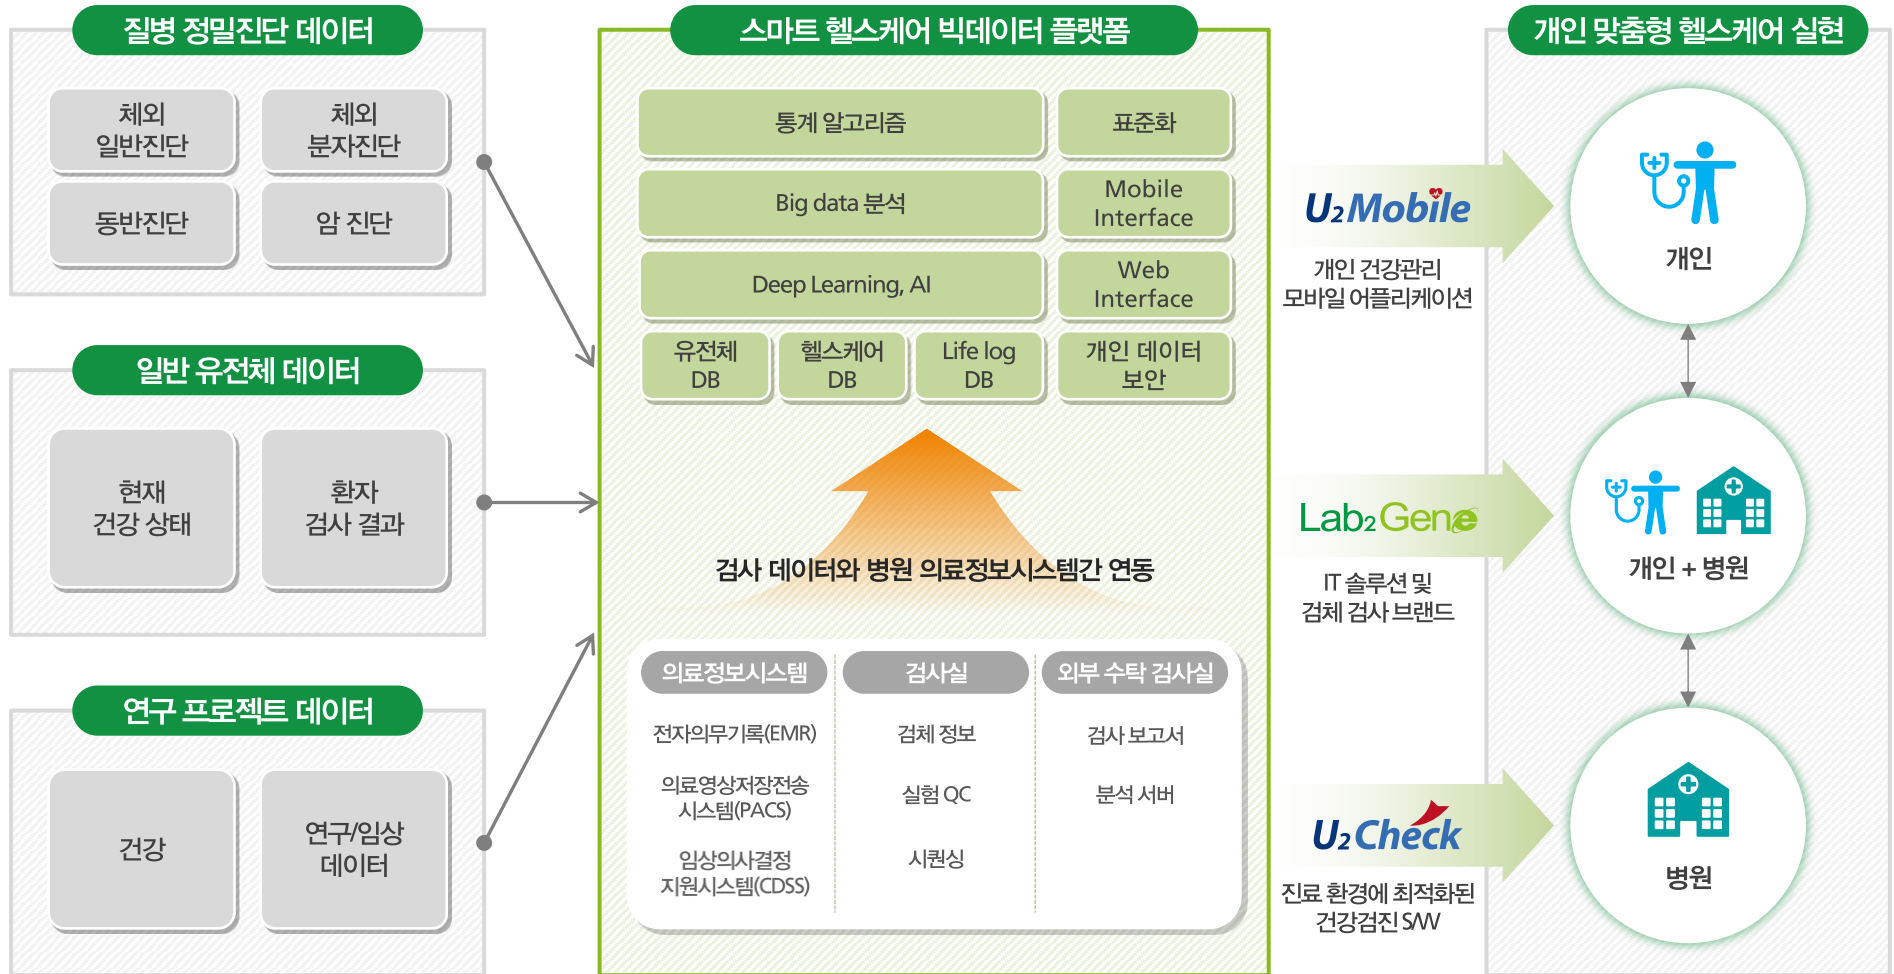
질병 정밀진단 데이터

체외 일반진단

체외 분자진단

동반진단

암 진단

일반 유전체 데이터

현재 건강 상태

환자 검사 결과

연구 프로젝트 데이터

건강

연구/임상 데이터

스마트 헬스케어 빅데이터 플랫폼

통계 알고리즘

표준화

Big data 분석

Mobile Interface

Deep Learning, AI

Web Interface

유전체 DB

헬스케어 DB

Life log DB

개인 데이터 보안

검사 데이터와 병원 의료정보시스템간 연동

| 의료정보시스템 | 검사실 | 외부 수탁 검사실 |
|---|---|---|
| 전자의무기록(EMR) | 검체 정보 | 검사 보고서 |
| 의료영상저장전송 시스템(PACS) | 실험 QC | 분석 서버 |
| 임상의사결정 지원시스템(CDSS) | 시퀀싱 | |

개인 맞춤형 헬스케어 실현

U2Mobile

개인 건강관리 모바일 어플리케이션

Lab2Gene

IT 솔루션 및 검체 검사 브랜드

U2Check

진료 환경에 최적화된 건강검진 S/W

개인

개인 + 병원

병원